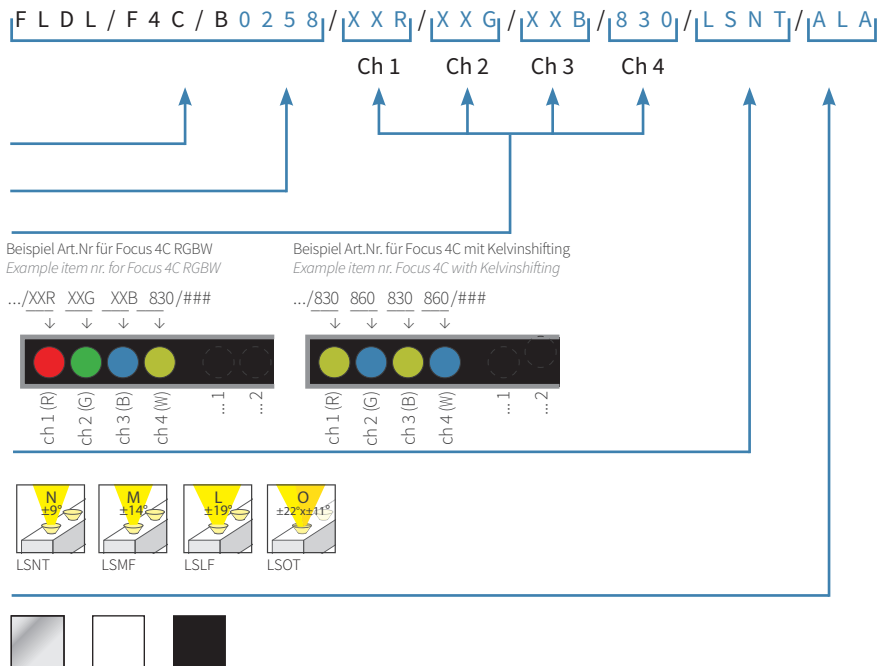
F L D L / F 4 C / B 0 2 5 8 / X X R / X X G / X X B / 8 3 0 / L S N T / A L A

Ch 1 Ch 2 Ch 3 Ch 4

Beispiel Art.Nr für Focus 4C RGBW
Example item nr. for Focus 4C RGBW

.../XXR XXG XXB 830/###

ch 1 (R) ch 2 (G) ch 3 (B) ch 4 (W) ...1 ...2

Beispiel Art.Nr. für Focus 4C mit Kelvinshifting
Example item nr. Focus 4C with Kelvinshifting

.../830 860 830 860/###

ch 1 (R) ch 2 (G) ch 3 (B) ch 4 (W) ...1 ...2

N ±9°
M ±14°
L ±19°
O ±22°x±11°

LSNT LSMF LSLF LSOT